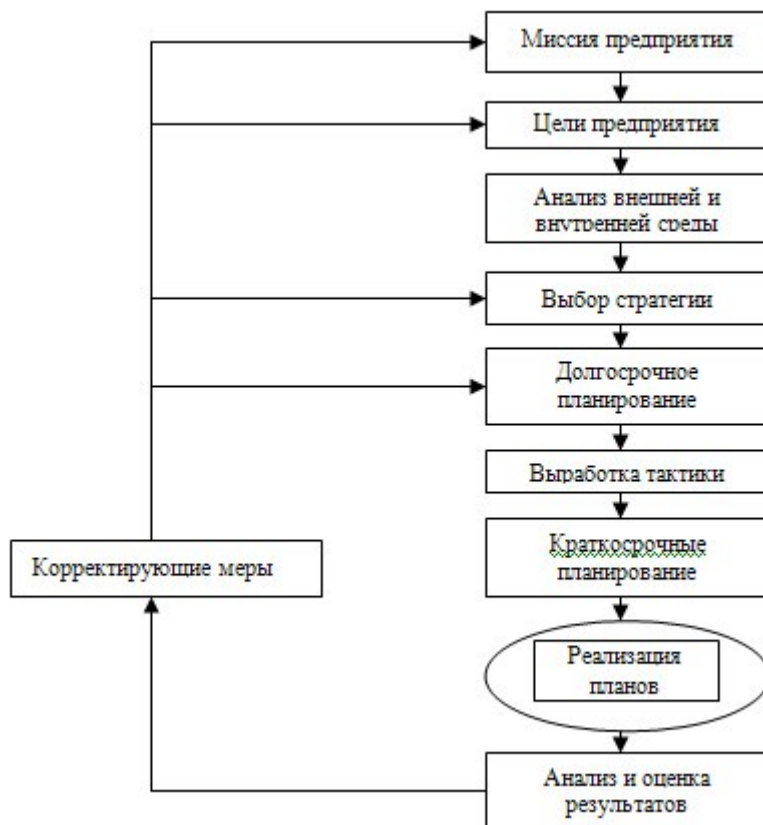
Миссия предприятия

Цели предприятия

Анализ внешней и внутренней среды

Выбор стратегии

Долгосрочное планирование

Выработка тактики

Краткосрочные планирование

Реализация планов

Анализ и оценка результатов

Корректирующие меры